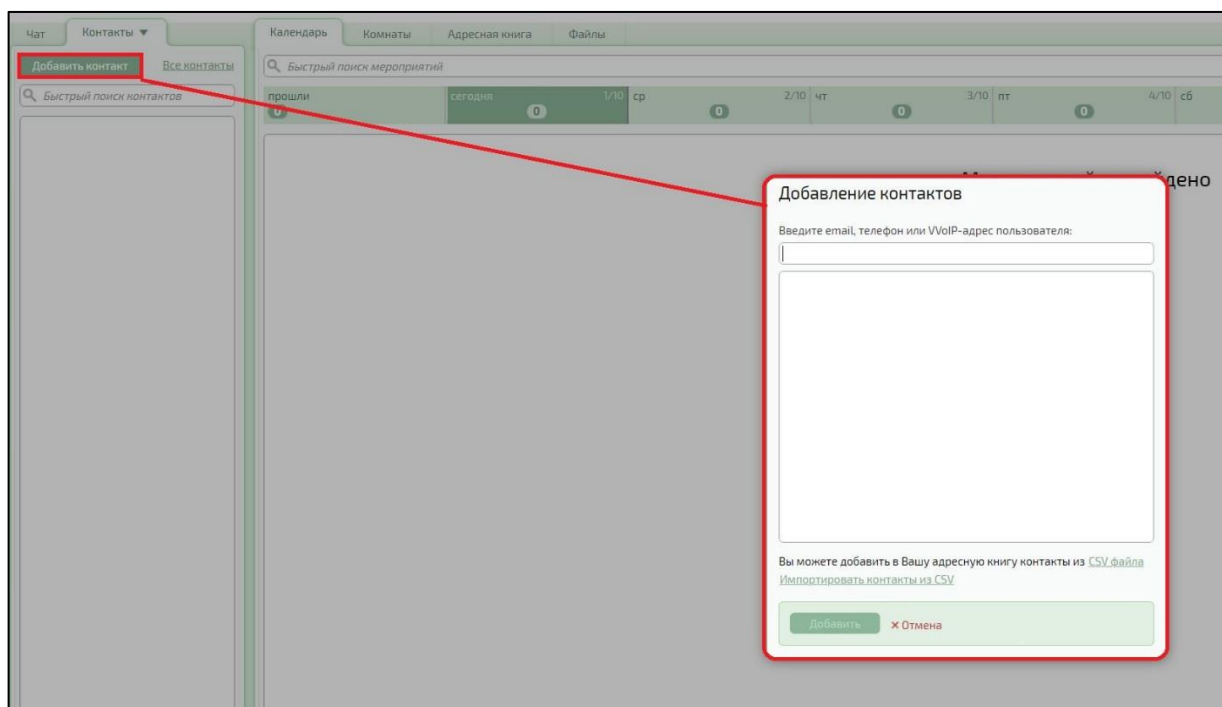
Чат Контакты ▼

Добавить контакт Все контакты

Быстрый поиск контактов

Календарь Комнаты Адресная книга Файлы

Быстрый поиск мероприятий

прошли 0 | сегодня 1/10 0 | ср 2/10 0 | чт 3/10 0 | пт 4/10 0 | сб

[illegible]дено

Добавление контактов

Введите email, телефон или VVoIP-адрес пользователя:

Вы можете добавить в Вашу адресную книгу контакты из CSV файла
Импортировать контакты из CSV

Добавить ×Отмена